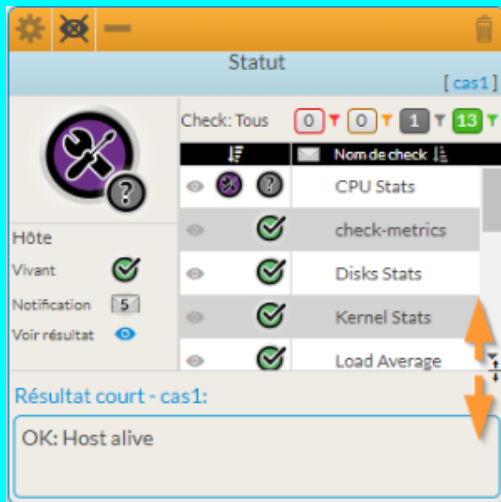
Statut

[ cas1 ]

Check: Tous 0 0 1 13

Nom de check

CPU Stats

check-metrics

Disks Stats

Kernel Stats

Load Average

Hôte

Vivant

Notification 5

Voir résultat

Résultat court - cas1:

OK: Host alive